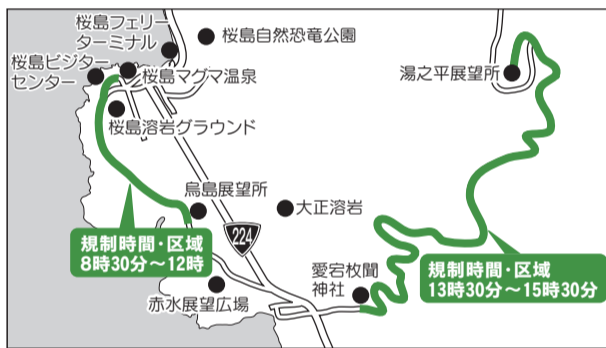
桜島フェリーターミナル

桜島自然恐竜公園

桜島ビジターセンター

桜島マグマ温泉

湯之平展望所

桜島溶岩グラウンド

烏島展望所

大正溶岩

224

規制時間・区域
8時30分～12時

愛宕枚聞神社

規制時間・区域
13時30分～15時30分

赤水展望広場